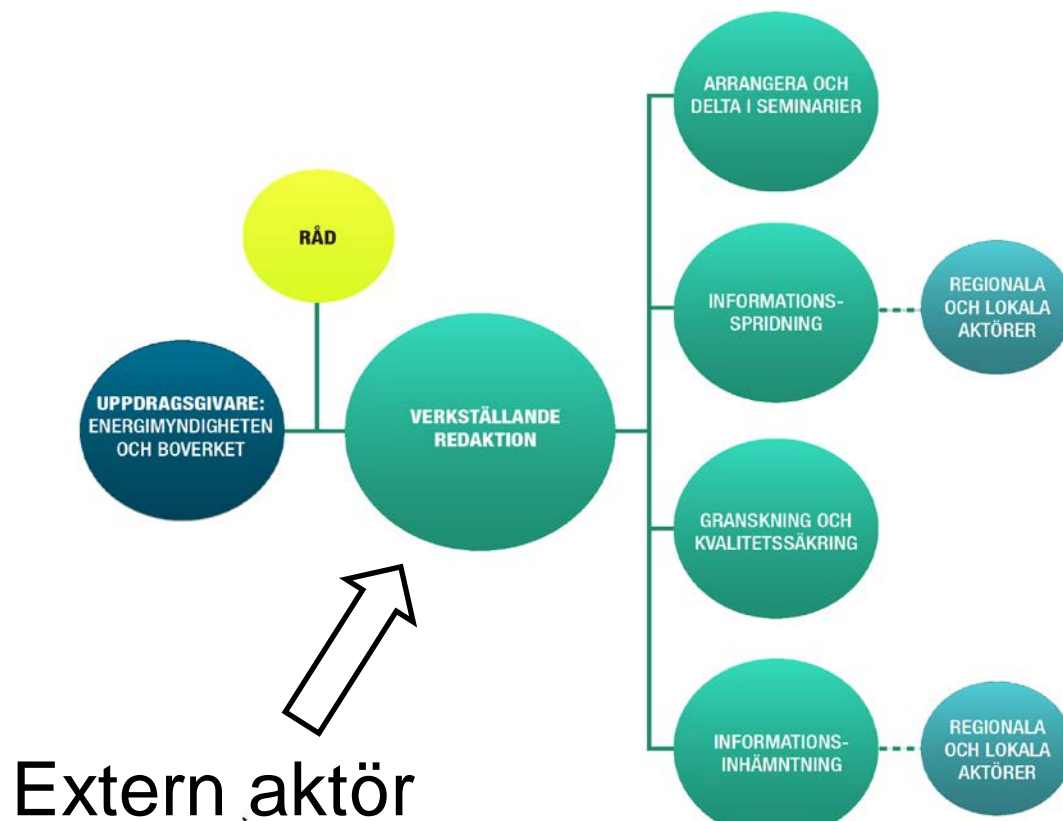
RÅD

UPPDRAGSGIVARE: ENERGIMYNDIGHETEN OCH BOVERKET

VERKSTÄLLANDE REDAKTION

ARRANGERA OCH DELTA I SEMINARIER

INFORMATIONS-SPRIDNING

REGIONALA OCH LOKALA AKTÖRER

GRANSKNING OCH KVALITETSSÄKRING

INFORMATIONS-INHÄMNTNING

REGIONALA OCH LOKALA AKTÖRER

Extern aktör